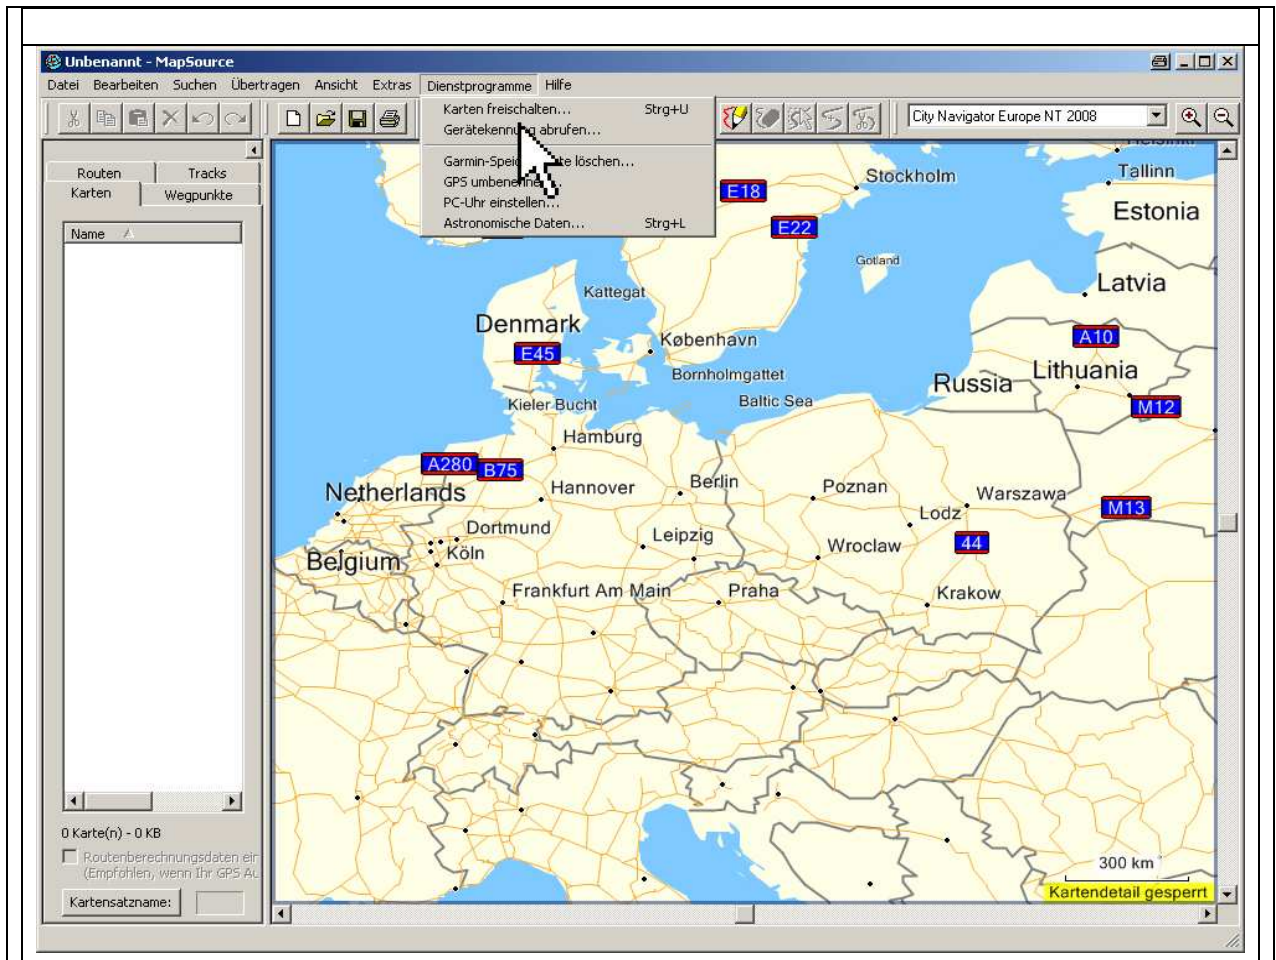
Unbenannt - MapSource

Datei Bearbeiten Suchen Übertragen Ansicht Extras Dienstprogramme Hilfe

Karten freischalten... Strg+U
Gerätekennung abrufen...
Garmin-Speic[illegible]e löschen...
GPS umbene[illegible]
PC-Uhr einstellen...
Astronomische Daten... Strg+L

City Navigator Europe NT 2008

Routen Tracks
Karten Wegpunkte

Name

0 Karte(n) - 0 KB

Routenberechnungsdaten ei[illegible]
(Empfohlen, wenn Ihr GPS Au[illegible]

Kartensatzname:

E18
Stockholm
Tallinn
Estonia
E22
Gotland
Latvia
Kattegat
Denmark
A10
København
E45
Lithuania
Bornholmgattet
Russia
M12
Kieler Bucht
Baltic Sea
Hamburg
A280
B75
Hannover
Berlin
Poznan
Warszawa
Netherlands
M13
Lodz
Dortmund
Leipzig
Wroclaw
44
Köln
Belgium
Frankfurt Am Main
Praha
Krakow

300 km
Kartendetail gesperrt